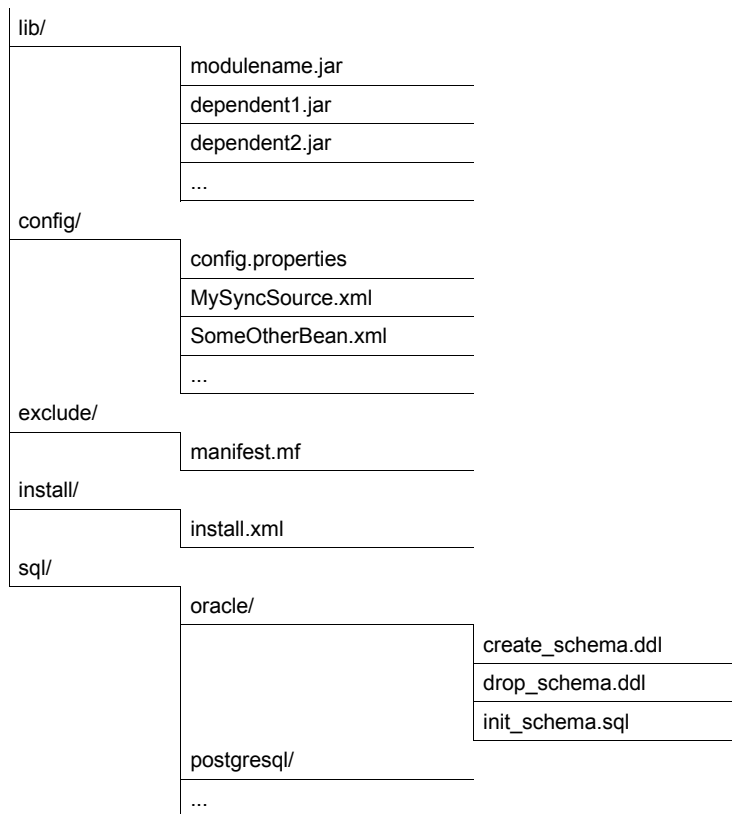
lib/
modulename.jar
dependent1.jar
dependent2.jar
...
config/
config.properties
MySyncSource.xml
SomeOtherBean.xml
...
exclude/
manifest.mf
install/
install.xml
sql/
oracle/
create_schema.ddl
drop_schema.ddl
init_schema.sql
postgresql/
...